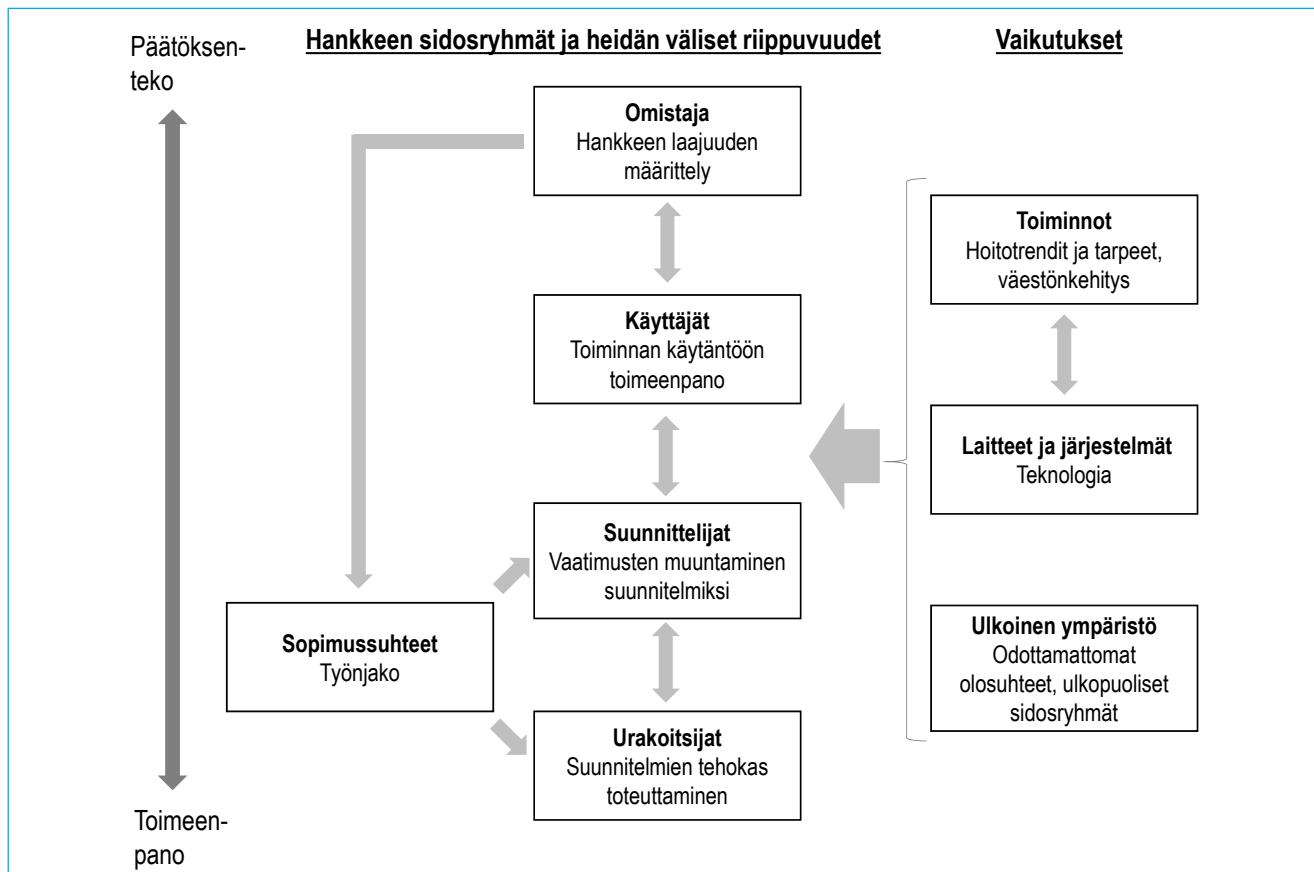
Päätöksenteko

Hankkeen sidosryhmät ja heidän väliset riippuvuudet

Vaikutukset

Omistaja
Hankkeen laajuuden määrittely

Käyttäjät
Toiminnan käytäntöön toimeenpano

Suunnittelijat
Vaatimusten muuntaminen suunnitelmiksi

Sopimussuhteet
Työnjako

Urakoitsijat
Suunnitelmien tehokas toteuttaminen

Toiminnot
Hoitotrendit ja tarpeet, väestönkehitys

Laitteet ja järjestelmät
Teknologia

Ulkoinen ympäristö
Odottamattomat olosuhteet, ulkopuoliset sidosryhmät

Toimeenpano